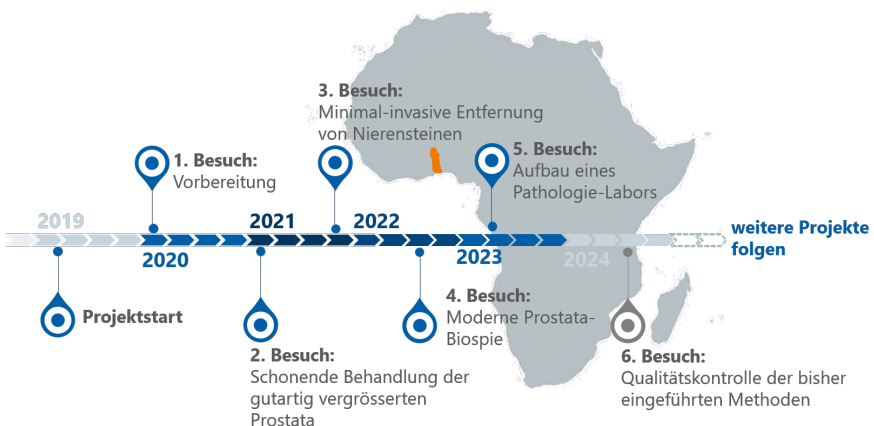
3. Besuch:
Minimal-invasive Entfernung von Nierensteinen

1. Besuch:
Vorbereitung

5. Besuch:
Aufbau eines Pathologie-Labors

2019

2020

2021

2022

2023

2024

weitere Projekte folgen

Projektstart

2. Besuch:
Schonende Behandlung der gutartig vergrösserten Prostata

4. Besuch:
Moderne Prostata-Biospie

6. Besuch:
Qualitätskontrolle der bisher eingeführten Methoden